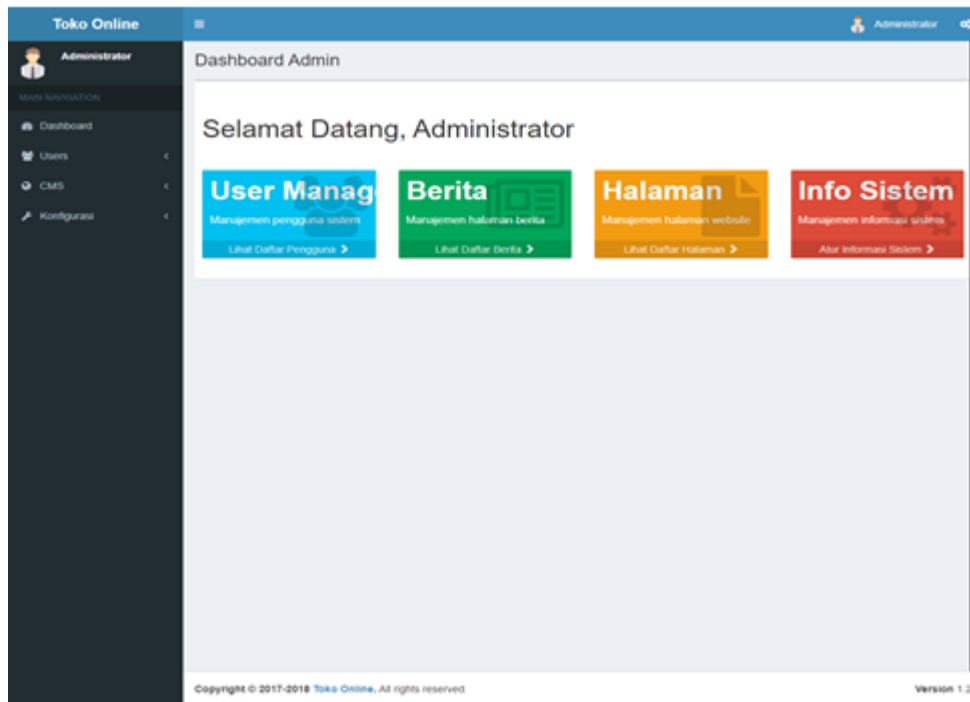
Toko Online

Administrator

Administrator

MAIN NAVIGATION

Dashboard

Users

CMS

Konfigurasi

Dashboard Admin

Selamat Datang, Administrator

User Manag

Manajemen pengguna sistem

Lihat Daftar Pengguna

Berita

Manajemen halaman berita

Lihat Daftar Berita

Halaman

Manajemen halaman website

Lihat Daftar Halaman

Info Sistem

Manajemen informasi sistem

Atur Informasi Sistem

Copyright © 2017-2018 Toko Online. All rights reserved.

Version 1.2